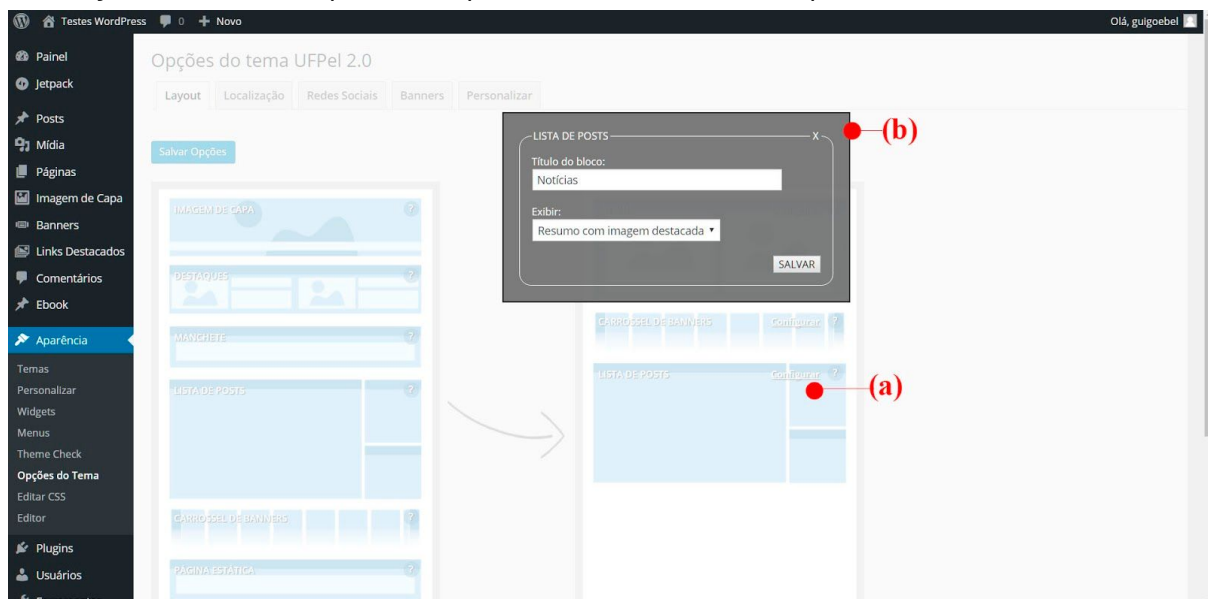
Testes WordPress 0 Novo

Olá, guigoebel

Painel
Jetpack
Posts
Mídia
Páginas
Imagem de Capa
Banners
Links Destacados
Comentários
Ebook
Aparência
Temas
Personalizar
Widgets
Menus
Theme Check
Opções do Tema
Editar CSS
Editor
Plugins
Usuários

Opções do tema UFPel 2.0

Layout Localização Redes Sociais Banners Personalizar

Salvar Opções

IMAGEM DE CAPA ?

DESTAQUES ?

MANCHETE ?

LISTA DE POSTS ?

CARROSSEL DE BANNERS ?

PÁGINA ESTÁTICA ?

LISTA DE POSTS X

Título do bloco:

Notícias

Exibir:

Resumo com imagem destacada

SALVAR

(b)

CARROSSEL DE BANNERS Configurar ?

LISTA DE POSTS Configurar ?

(a)